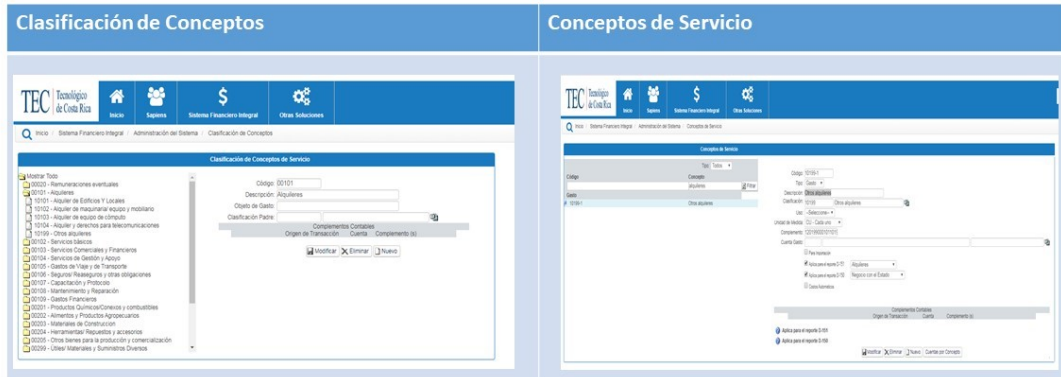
Clasificación de Conceptos

TEC Tecnológico de Costa Rica

Inicio Sapiens Sistema Financiero Integral Otras Soluciones

Inicio / Sistema Financiero Integral / Administración del Sistema / Clasificación de Conceptos

Clasificación de Conceptos de Servicio

Mostrar Todo
00020 - Remuneraciones eventuales
00101 - Alquileres
10101 - Alquiler de Edificios Y Locales
10102 - Alquiler de maquinaria/ equipo y mobiliario
10103 - Alquiler de equipo de cómputo
10104 - Alquiler y derechos para telecomunicaciones
10199 - Otros alquileres
00102 - Servicios básicos
00103 - Servicios Comerciales y Financieros
00104 - Servicios de Gestión y Apoyo
00105 - Gastos de Viaje y de Transporte
00106 - Seguros/ Reaseguros y otras obligaciones
00107 - Capacitación y Protocolo
00108 - Mantenimiento y Reparación
00109 - Gastos Financieros
00201 - Productos Químicos/Conexos y combustibles
00202 - Alimentos y Productos Agropecuarios
00203 - Materiales de Construccion
00204 - Herramientas/ Repuestos y accesorios
00205 - Otros bienes para la producción y comercialización
00299 - Utiles/ Materiales y Suministros Diversos

Código: 00101
Descripción: Alquileres
Objeto de Gasto:
Clasificación Padre:

Complementos Contables
Origen de Transacción Cuenta Complemento (s)

Modificar Eliminar Nuevo

Conceptos de Servicio

TEC Tecnológico de Costa Rica

Inicio Sapiens Sistema Financiero Integral Otras Soluciones

Inicio / Sistema Financiero Integral / Administración del Sistema / Conceptos de Servicio

Conceptos de Servicio

Tipo: Todos

| Código | Concepto |
|---|---|
| | alquileres Filtrar |
| Gasto | |
| 10199-1 | Otros alquileres |

Código: 10199-1
Tipo: Gasto
Descripción: Otros alquileres
Clasificación: 10199 Otros alquileres
Uso: -Seleccione-
Unidad de Medida: CU - Cada uno
Complemento: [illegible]
Cuenta Gasto:

Para Importación
Aplica para el reporte D-151 Alquileres
Aplica para el reporte D-150 Negocios con el Estado
Costos Indirectos

Complementos Contables
Origen de Transacción Cuenta Complemento (s)

Aplica para el reporte D-150
Aplica para el reporte D-150

Modificar Eliminar Nuevo Cuentas por Concepto